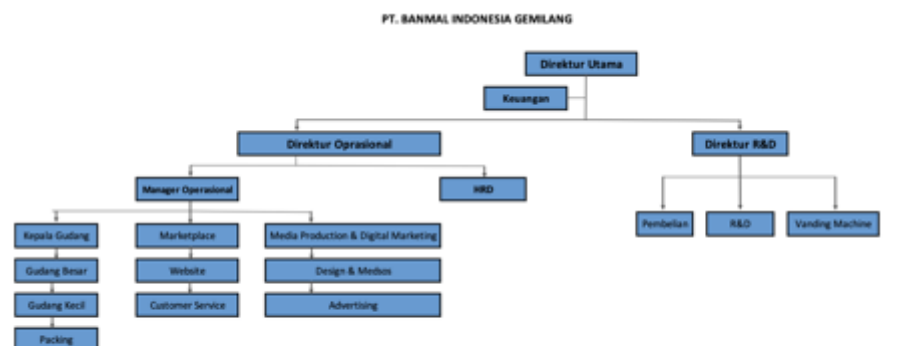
PT. BANMAL INDONESIA GEMILANG

Direktur Utama

Keuangan

Direktur Oprasional

Direktur R&D

Manager Operasional

HRD

Pembelian

R&D

Vanding Machine

Kepala Gudang

Gudang Besar

Gudang Kecil

Packing

Marketplace

Website

Customer Service

Media Production & Digital Marketing

Design & Medsos

Advertising